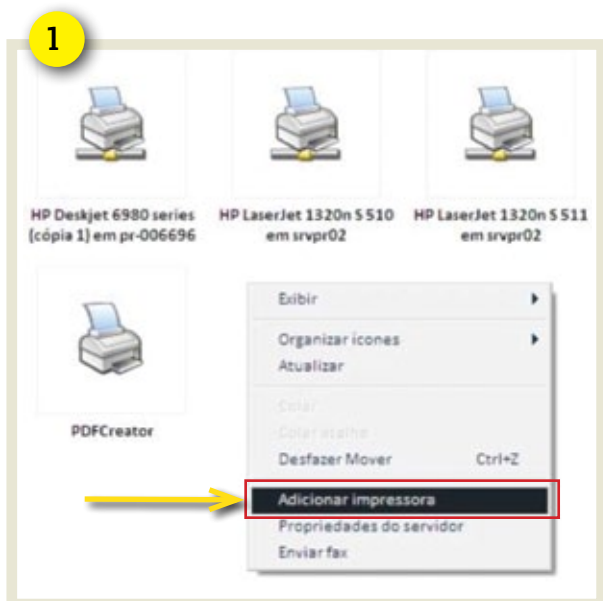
1

HP Deskjet 6980 series (cópia 1) em pr-006696

HP LaserJet 1320n S 510 em srvpr02

HP LaserJet 1320n S 511 em srvpr02

PDFCreator

Exibir

Organizar ícones

Atualizar

Colar

Colar atalho

Desfazer Mover Ctrl+Z

Adicionar impressora

Propriedades do servidor

Enviar fax